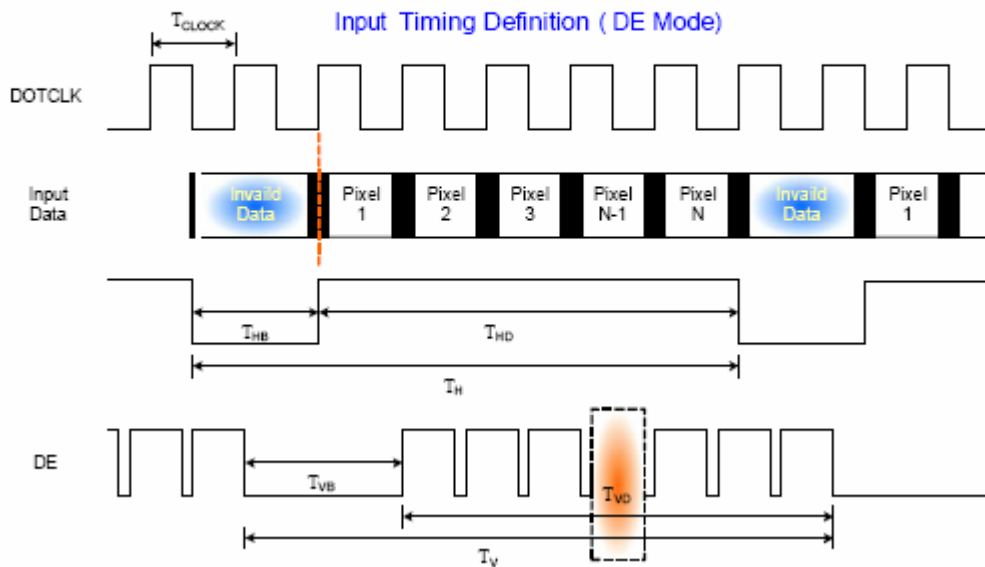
$T_{CLOCK}$

Input Timing Definition ( DE Mode)

DOTCLK

Input Data

Invaild Data

Pixel 1

Pixel 2

Pixel 3

Pixel N-1

Pixel N

Invaild Data

Pixel 1

$T_{HB}$

$T_{HD}$

$T_{H}$

DE

$T_{VB}$

$T_{VD}$

$T_{V}$